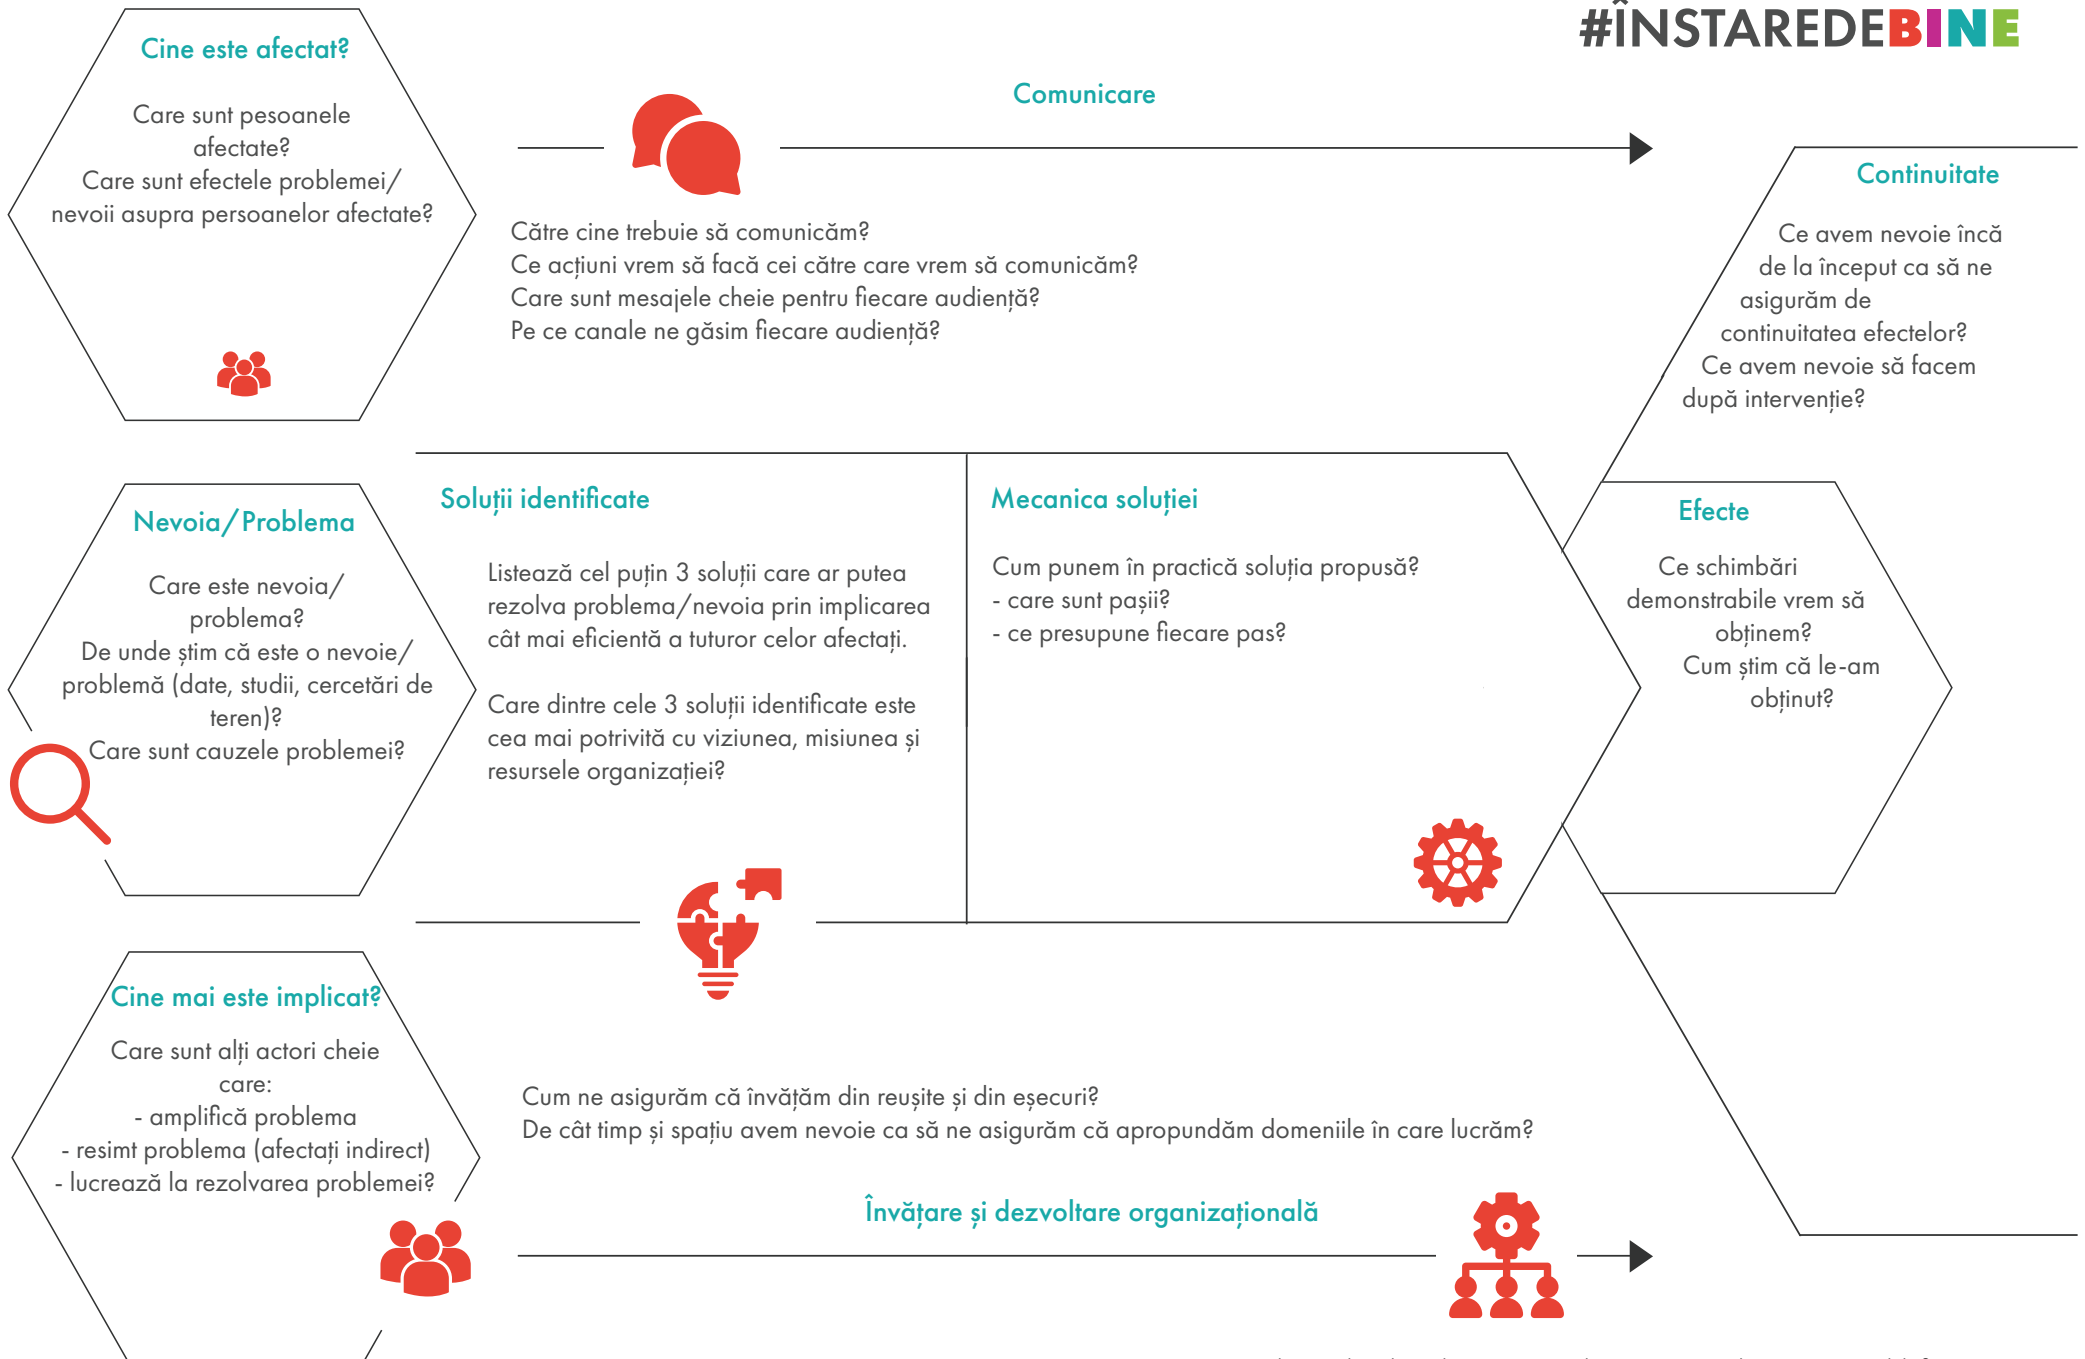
#ÎNSTAREDEBINE

Cine este afectat?

Care sunt pesoanele afectate?
Care sunt efectele problemei/ nevoii asupra persoanelor afectate?

Comunicare

Către cine trebuie să comunicăm?
Ce acțiuni vrem să facă cei către care vrem să comunicăm?
Care sunt mesajele cheie pentru fiecare audiență?
Pe ce canale ne găsim fiecare audiență?

Continuitate

Ce avem nevoie încă de la început ca să ne asigurăm de continuitatea efectelor?
Ce avem nevoie să facem după intervenție?

Nevoia/ Problema

Care este nevoia/ problema?
De unde știm că este o nevoie/ problemă (date, studii, cercetări de teren)?
Care sunt cauzele problemei?

Soluții identificate

Listează cel puțin 3 soluții care ar putea rezolva problema/nevoia prin implicarea cât mai eficientă a tuturor celor afectați.

Care dintre cele 3 soluții identificate este cea mai potrivită cu viziunea, misiunea și resursele organizației?

Mecanica soluției

Cum punem în practică soluția propusă?
- care sunt pașii?
- ce presupune fiecare pas?

Efecte

Ce schimbări demonstrabile vrem să obținem?
Cum știm că le-am obținut?

Cine mai este implicat?

Care sunt alți actori cheie care:
- amplifică problema
- resimt problema (afectați indirect)
- lucrează la rezolvarea problemei?

Cum ne asigurăm că învățăm din reușite și din eșecuri?
De cât timp și spațiu avem nevoie ca să ne asigurăm că apropundăm domeniile în care lucrăm?

Învățare și dezvoltare organizațională